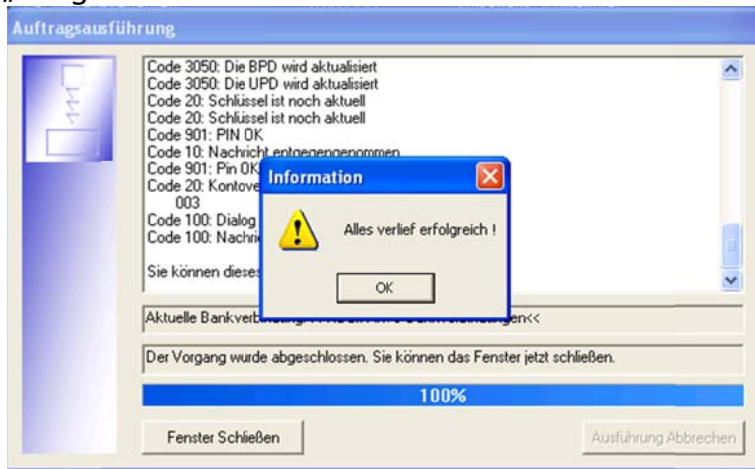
Auftragsausführung

Code 3050: Die BPD wird aktualisiert
Code 3050: Die UPD wird aktualisiert
Code 20: Schlüssel ist noch aktuell
Code 20: Schlüssel ist noch aktuell
Code 901: PIN OK
Code 10: Nachricht entgegengenommen
Code 901: Pin OK
Code 20: Kontove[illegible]
003
Code 100: Dialog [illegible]
Code 100: Nachri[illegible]

Sie können dieses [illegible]

Information

Alles verlief erfolgreich !

OK

Aktuelle Bankverb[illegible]<<

Der Vorgang wurde abgeschlossen. Sie können das Fenster jetzt schließen.

100%

Fenster Schließen

Ausführung Abbrechen